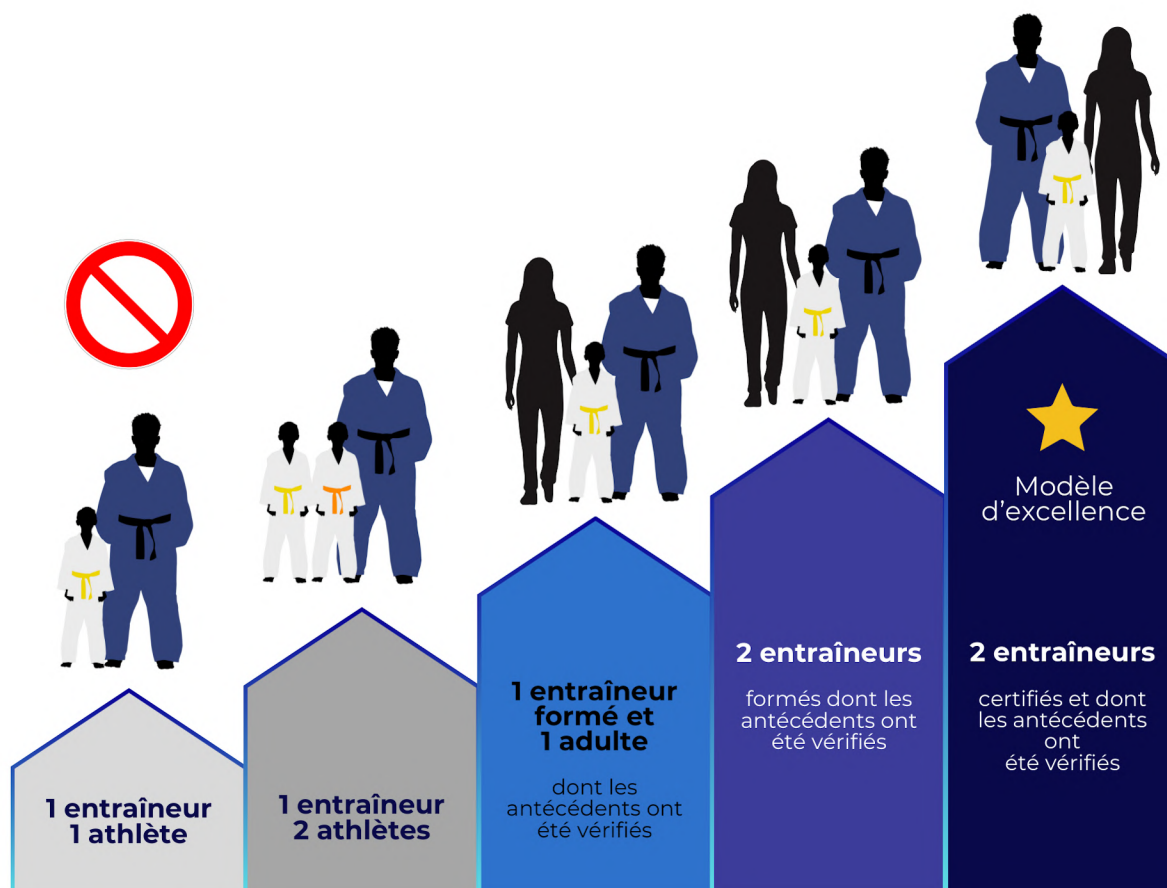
1 entraîneur
1 athlète

1 entraîneur
2 athlètes

1 entraîneur formé et 1 adulte

dont les antécédents ont été vérifiés

2 entraîneurs

formés dont les antécédents ont été vérifiés

Modèle d'excellence

2 entraîneurs

certifiés et dont les antécédents ont été vérifiés